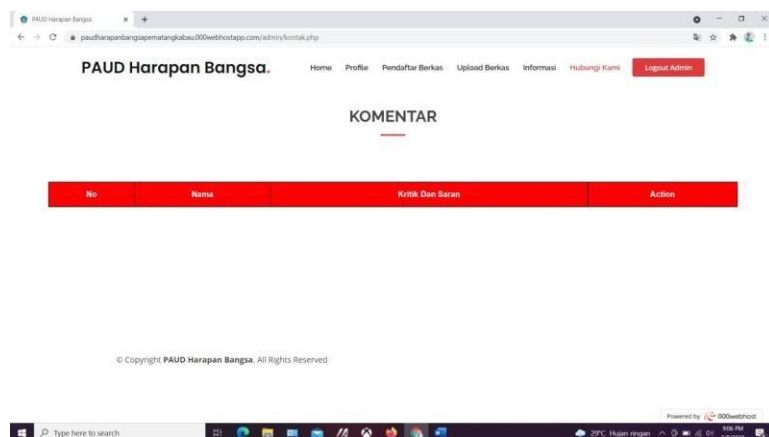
PAUD Harapan Bangsa

paudharapanbangsapematangkabau.000webhostapp.com/admin/kontak.php

PAUD Harapan Bangsa.

Home Profile Pendaftar Berkas Upload Berkas Informasi Hubungi Kami Logout Admin

KOMENTAR

| No | Nama | Kritik Dan Saran | Action |
|---|---|---|---|

© Copyright PAUD Harapan Bangsa. All Rights Reserved

Powered by 000webhost

Type here to search

29°C Hujan ringan 9:06 PM